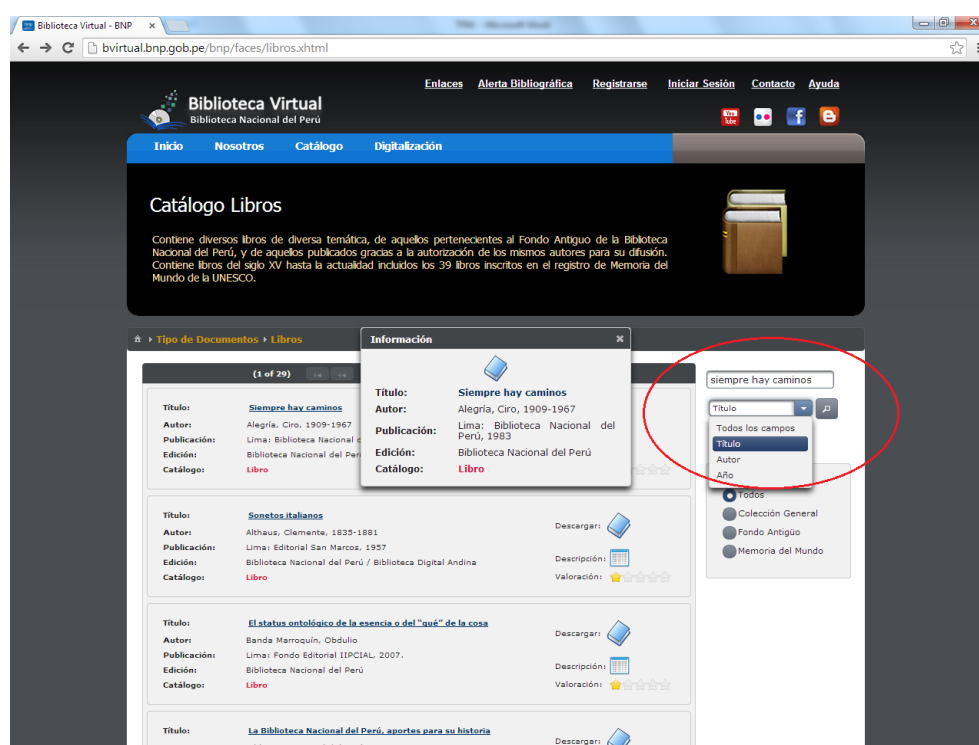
Biblioteca Virtual - BNP ×

bvirtual.bnp.gob.pe/bnp/faces/libros.xhtml

Enlaces Alerta Bibliográfica Registrarse Iniciar Sesión Contacto Ayuda

Biblioteca Virtual
Biblioteca Nacional del Perú

Inicio Nosotros Catálogo Digitalización

Catálogo Libros

Contiene diversos libros de diversa temática, de aquellos pertenecientes al Fondo Antiguo de la Biblioteca Nacional del Perú, y de aquellos publicados gracias a la autorización de los mismos autores para su difusión. Contiene libros del siglo XV hasta la actualidad incluidos los 39 libros inscritos en el registro de Memoria del Mundo de la UNESCO.

Tipo de Documentos Libros

(1 of 29)

| | |
|---|---|
| Título: | Siempre hay caminos |
| Autor: | Alegría, Ciro, 1909-1967 |
| Publicación: | Lima: Biblioteca Nacional d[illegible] |
| Edición: | Biblioteca Nacional del Per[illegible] |
| Catálogo: | Libro |

Información ×

| | |
|---|---|
| Título: | Siempre hay caminos |
| Autor: | Alegría, Ciro, 1909-1967 |
| Publicación: | Lima: Biblioteca Nacional del Perú, 1983 |
| Edición: | Biblioteca Nacional del Perú |
| Catálogo: | Libro |

| | |
|---|---|
| Título: | Sonetos italianos |
| Autor: | Althaus, Clemente, 1835-1881 |
| Publicación: | Lima: Editorial San Marcos, 1957 |
| Edición: | Biblioteca Nacional del Perú / Biblioteca Digital Andina |
| Catálogo: | Libro |

Descargar:
Descripción:
Valoración:

| | |
|---|---|
| Título: | El status ontológico de la esencia o del "qué" de la cosa |
| Autor: | Banda Marroquín, Obdulio |
| Publicación: | Lima: Fondo Editorial IIPCIAL, 2007. |
| Edición: | Biblioteca Nacional del Perú |
| Catálogo: | Libro |

Descargar:
Descripción:
Valoración:

Título: La Biblioteca Nacional del Perú, aportes para su historia

Descargar:

siempre hay caminos

Título
Todos los campos
Título
Autor
Año

Todos
Colección General
Fondo Antigüo
Memoria del Mundo